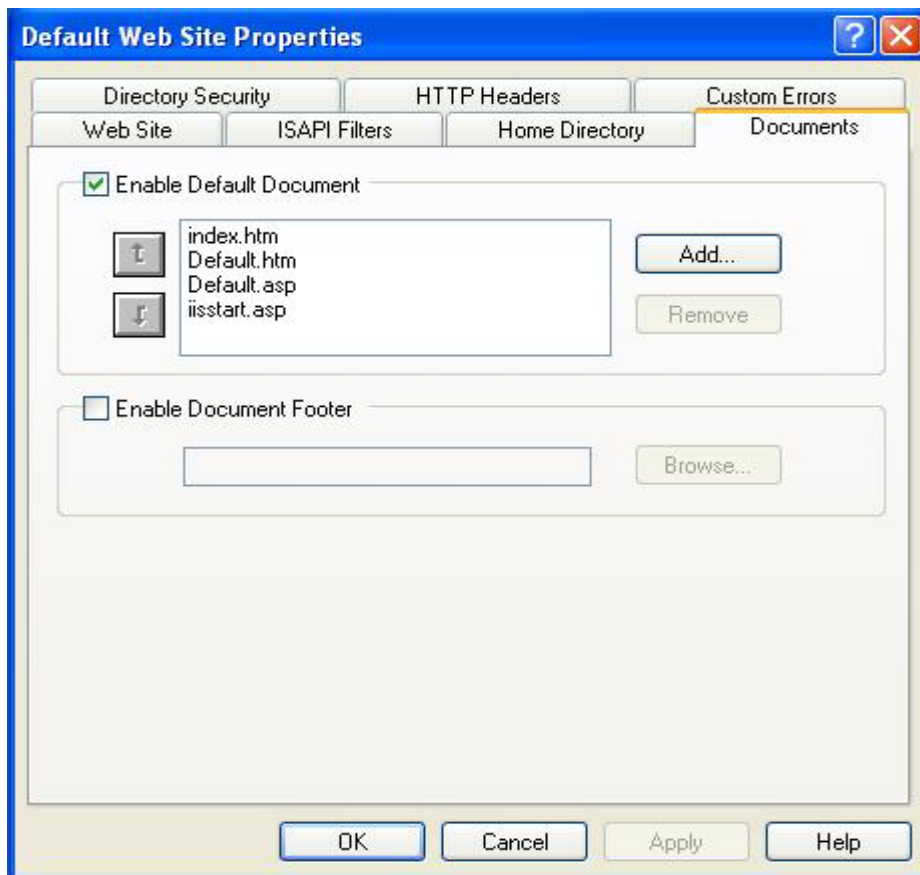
Default Web Site Properties

?

Directory Security
HTTP Headers
Custom Errors
Web Site
ISAPI Filters
Home Directory
Documents

Enable Default Document

index.htm
Default.htm
Default.asp
iisstart.asp

Add...
Remove

Enable Document Footer

Browse...

OK
Cancel
Apply
Help